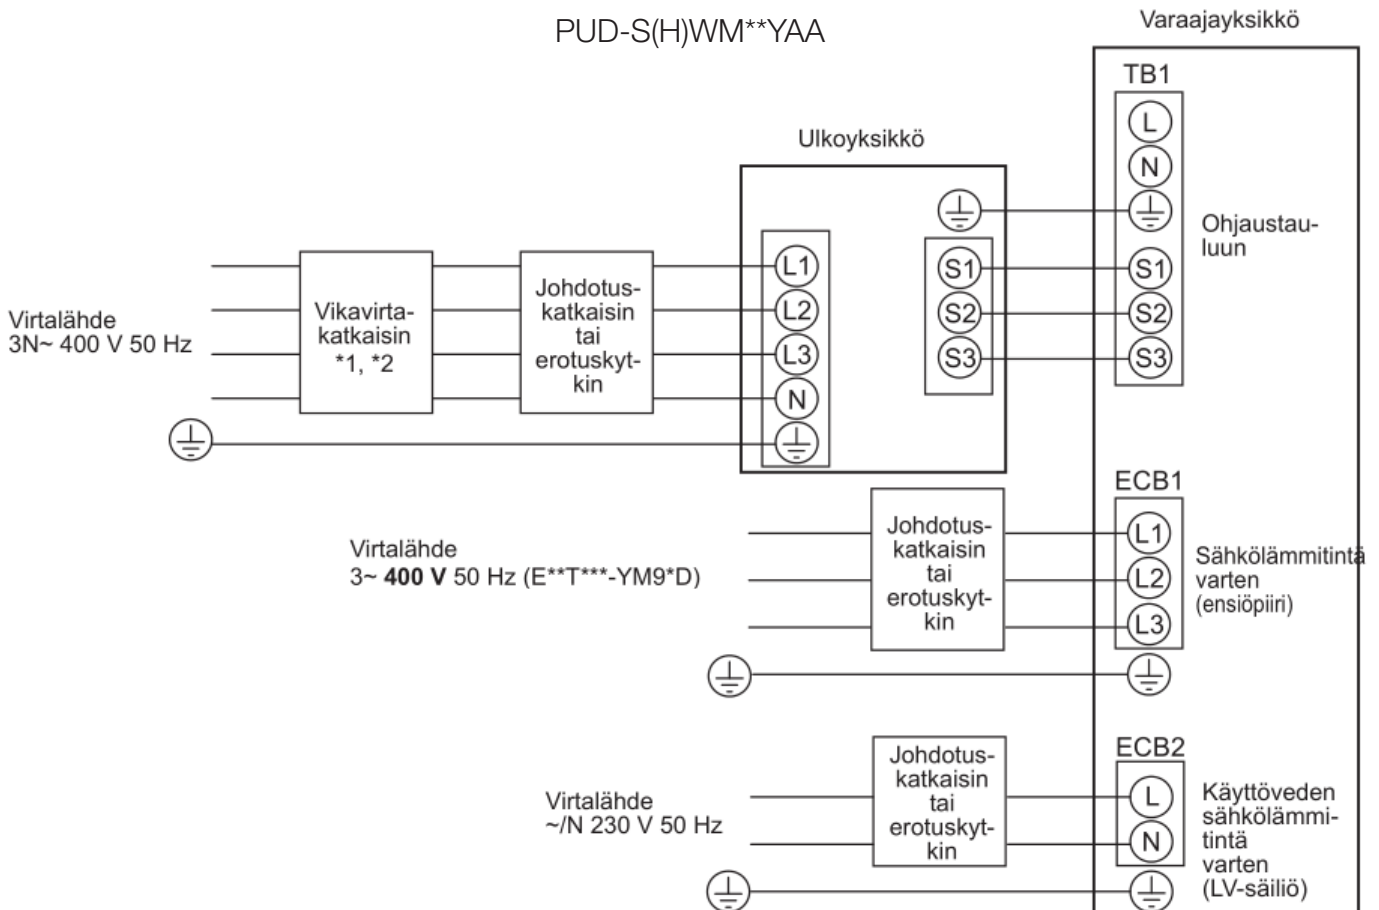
PUD-S(H)WM**YAA

Varaajayksikkö

TB1

L
N

Ohjaustauluun

S1
S2
S3

Ulkoyksikkö

Virtalähde
3N~ 400 V 50 Hz

Vikavirtakatkaisin
*1, *2

Johdotuskatkaisin
tai
erotuskytkin

L1
L2
L3
N

S1
S2
S3

ECB1

Virtalähde
3~ **400 V** 50 Hz (E**T***-YM9*D)

Johdotuskatkaisin
tai
erotuskytkin

L1
L2
L3

Sähkölämmitintä varten
(ensiöpiiri)

ECB2

Virtalähde
~/N 230 V 50 Hz

Johdotuskatkaisin
tai
erotuskytkin

L
N

Käyttöveden sähkölämmitintä varten
(LV-säiliö)